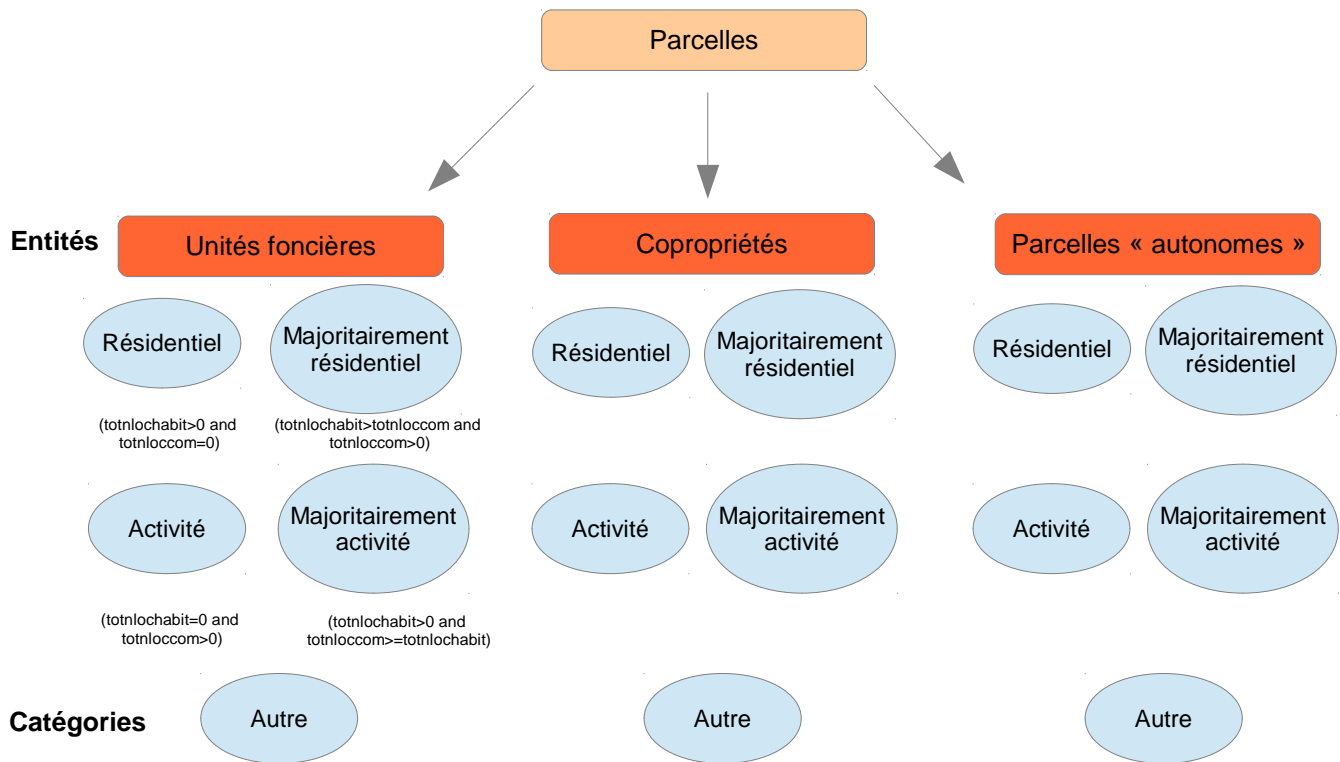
Parcelles

Entités

Unités foncières

Copropriétés

Parcelles « autonomes »

Résidentiel

Majoritairement résidentiel

(totnlochabit>0 and totnloccom=0)

(totnlochabit>totnloccom and totnloccom>0)

Activité

Majoritairement activité

(totnlochabit=0 and totnloccom>0)

(totnlochabit>0 and totnloccom>=totnlochabit)

Résidentiel

Majoritairement résidentiel

Activité

Majoritairement activité

Résidentiel

Majoritairement résidentiel

Activité

Majoritairement activité

Catégories

Autre

Autre

Autre